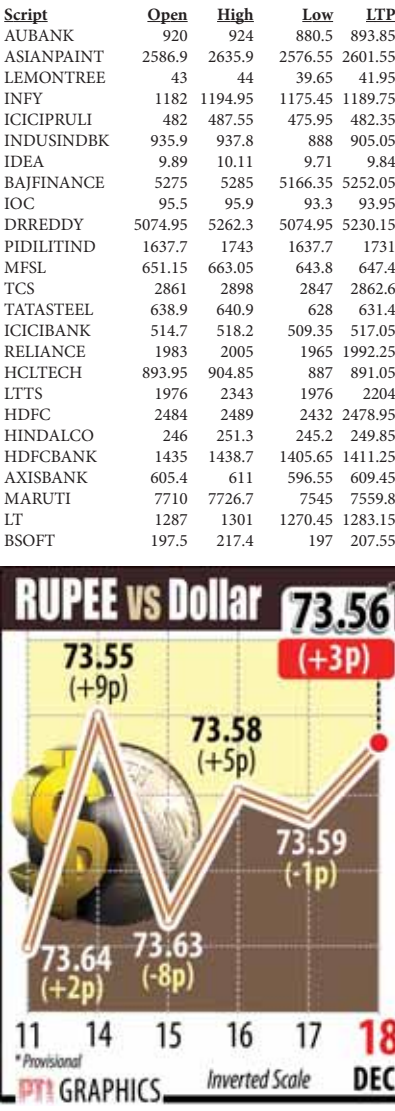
| Script | Open | High | Low | LTP |
|---|---|---|---|---|
| AUBANK | 920 | 924 | 880.5 | 893.85 |
| ASIANPAINT | 2586.9 | 2635.9 | 2576.55 | 2601.55 |
| LEMONTREE | 43 | 44 | 39.65 | 41.95 |
| INFY | 1182 | 1194.95 | 1175.45 | 1189.75 |
| ICICIPRULI | 482 | 487.55 | 475.95 | 482.35 |
| INDUSINDBK | 935.9 | 937.8 | 888 | 905.05 |
| IDEA | 9.89 | 10.11 | 9.71 | 9.84 |
| BAJFINANCE | 5275 | 5285 | 5166.35 | 5252.05 |
| IOC | 95.5 | 95.9 | 93.3 | 93.95 |
| DRREDDY | 5074.95 | 5262.3 | 5074.95 | 5230.15 |
| PIDILITIND | 1637.7 | 1743 | 1637.7 | 1731 |
| MFSL | 651.15 | 663.05 | 643.8 | 647.4 |
| TCS | 2861 | 2898 | 2847 | 2862.6 |
| TATASTEEL | 638.9 | 640.9 | 628 | 631.4 |
| ICICIBANK | 514.7 | 518.2 | 509.35 | 517.05 |
| RELIANCE | 1983 | 2005 | 1965 | 1992.25 |
| HCLTECH | 893.95 | 904.85 | 887 | 891.05 |
| LTTS | 1976 | 2343 | 1976 | 2204 |
| HDFC | 2484 | 2489 | 2432 | 2478.95 |
| HINDALCO | 246 | 251.3 | 245.2 | 249.85 |
| HDFCBANK | 1435 | 1438.7 | 1405.65 | 1411.25 |
| AXISBANK | 605.4 | 611 | 596.55 | 609.45 |
| MARUTI | 7710 | 7726.7 | 7545 | 7559.8 |
| LT | 1287 | 1301 | 1270.45 | 1283.15 |
| BSOFT | 197.5 | 217.4 | 197 | 207.55 |

RUPEE vs Dollar 73.56* (+3p)

73.55 (+9p)
73.58 (+5p)
73.59 (-1p)
73.64 (+2p)
73.63 (-8p)

11 14 15 16 17 18 DEC

* Provisional
PTI GRAPHICS
Inverted Scale